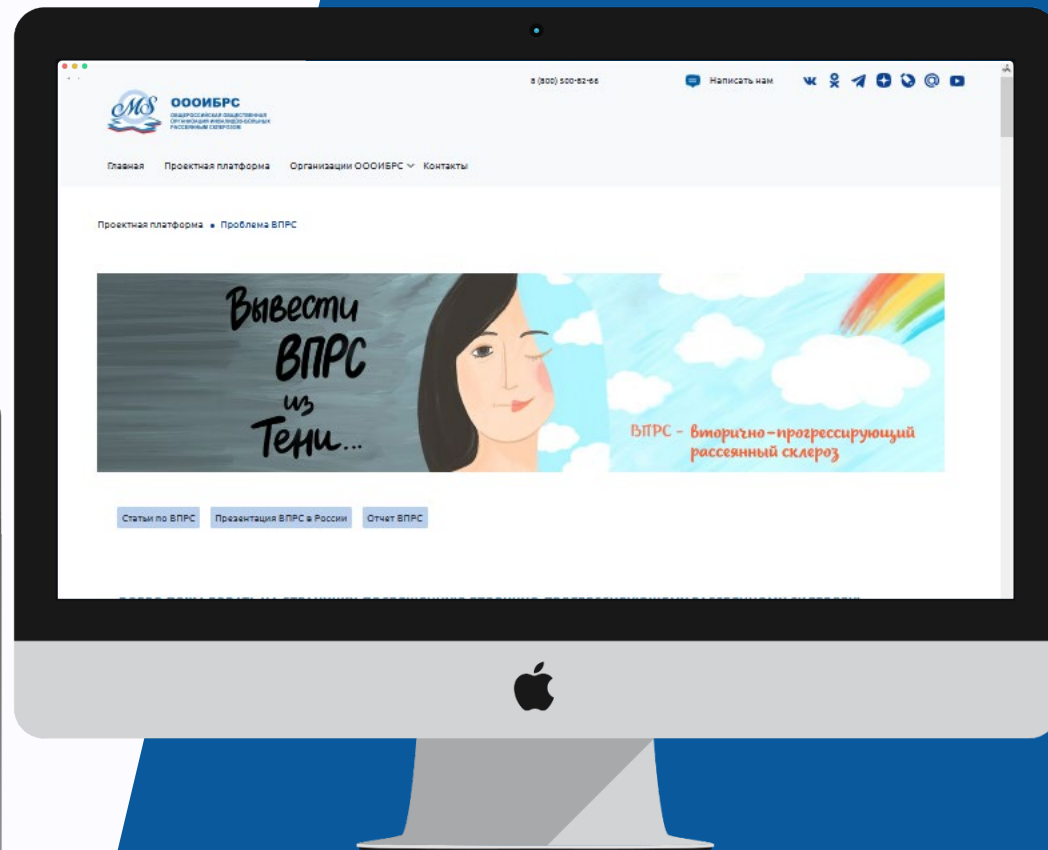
MS ОООИБРС
ОБЩЕРОССИЙСКАЯ ОБЩЕСТВЕННАЯ ОРГАНИЗАЦИЯ ИНВАЛИДОВ-БОЛЬНЫХ РАССЕЯННЫМ СКЛЕРОЗОМ

8 (800) 500-82-66

Написать нам

Главная Проектная платформа Организации ОООИБРС Контакты

Проектная платформа • Проблема ВПРС

Вывести ВПРС из Тени...

ВПРС - вторично-прогрессирующий рассеянный склероз

Статьи по ВПРС Презентация ВПРС в России Отчет ВПРС

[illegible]